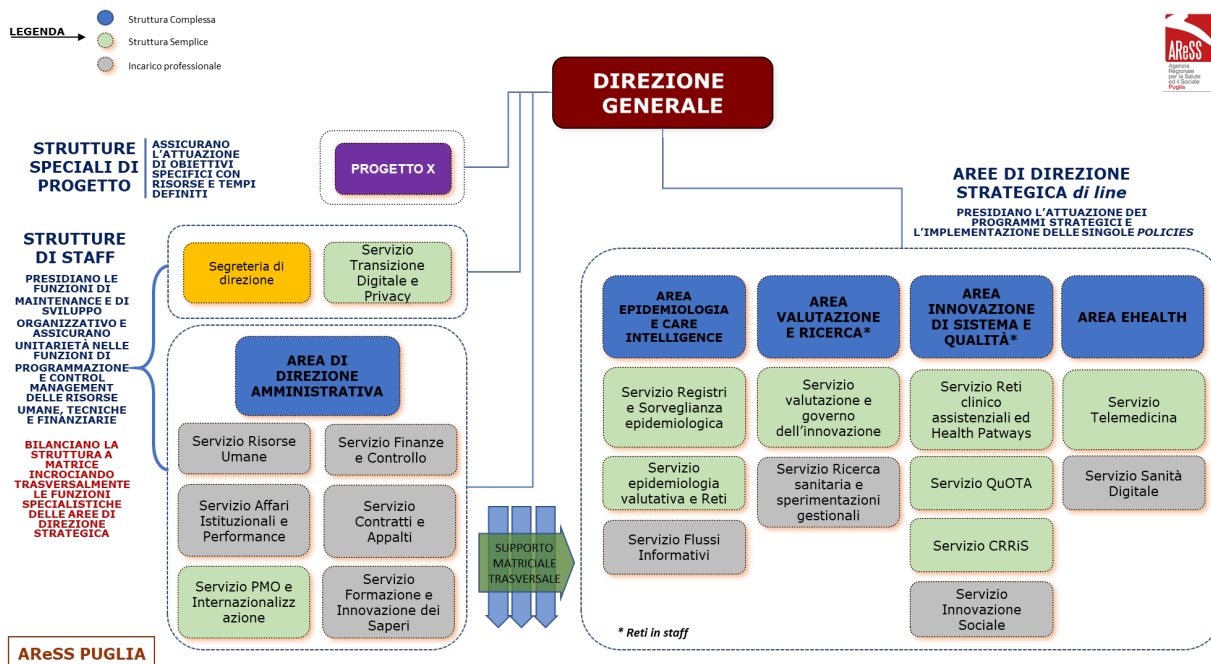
LEGENDA

Struttura Complessa

Struttura Semplice

Incarico professionale

AReSS
Agenzia Regionale per la Salute ed il Sociale
Puglia

DIREZIONE GENERALE

STRUTTURE SPECIALI DI PROGETTO

ASSICURANO L'ATTUAZIONE DI OBIETTIVI SPECIFICI CON RISORSE E TEMPI DEFINITI

PROGETTO X

AREE DI DIREZIONE STRATEGICA di line

PRESIDIANO L'ATTUAZIONE DEI PROGRAMMI STRATEGICI E L'IMPLEMENTAZIONE DELLE SINGOLE POLICIES

STRUTTURE DI STAFF

PRESIDIANO LE FUNZIONI DI MAINTENANCE E DI SVILUPPO ORGANIZZATIVO E ASSICURANO UNITARIETÀ NELLE FUNZIONI DI PROGRAMMAZIONE E CONTROL MANAGEMENT DELLE RISORSE UMANE, TECNICHE E FINANZIARIE

BILANCIANO LA STRUTTURA A MATRICE INCROCIANDO TRASVERSALMENTE LE FUNZIONI SPECIALISTICHE DELLE AREE DI DIREZIONE STRATEGICA

Segreteria di direzione

Servizio Transizione Digitale e Privacy

AREA DI DIREZIONE AMMINISTRATIVA

Servizio Risorse Umane

Servizio Finanze e Controllo

Servizio Affari Istituzionali e Performance

Servizio Contratti e Appalti

Servizio PMO e Internazionalizzazione

Servizio Formazione e Innovazione dei Saperi

SUPPORTO MATRICIALE TRASVERSALE

AREA EPIDEMIOLOGIA E CARE INTELLIGENCE

AREA VALUTAZIONE E RICERCA*

AREA INNOVAZIONE DI SISTEMA E QUALITÀ*

AREA EHEALTH

Servizio Registri e Sorveglianza epidemiologica

Servizio valutazione e governo dell'innovazione

Servizio Reti clinico assistenziali ed Health Patways

Servizio Telemedicina

Servizio epidemiologia valutativa e Reti

Servizio Ricerca sanitaria e sperimentazioni gestionali

Servizio QuOTA

Servizio Sanità Digitale

Servizio Flussi Informativi

Servizio CRRiS

Servizio Innovazione Sociale

* Reti in staff

AReSS PUGLIA